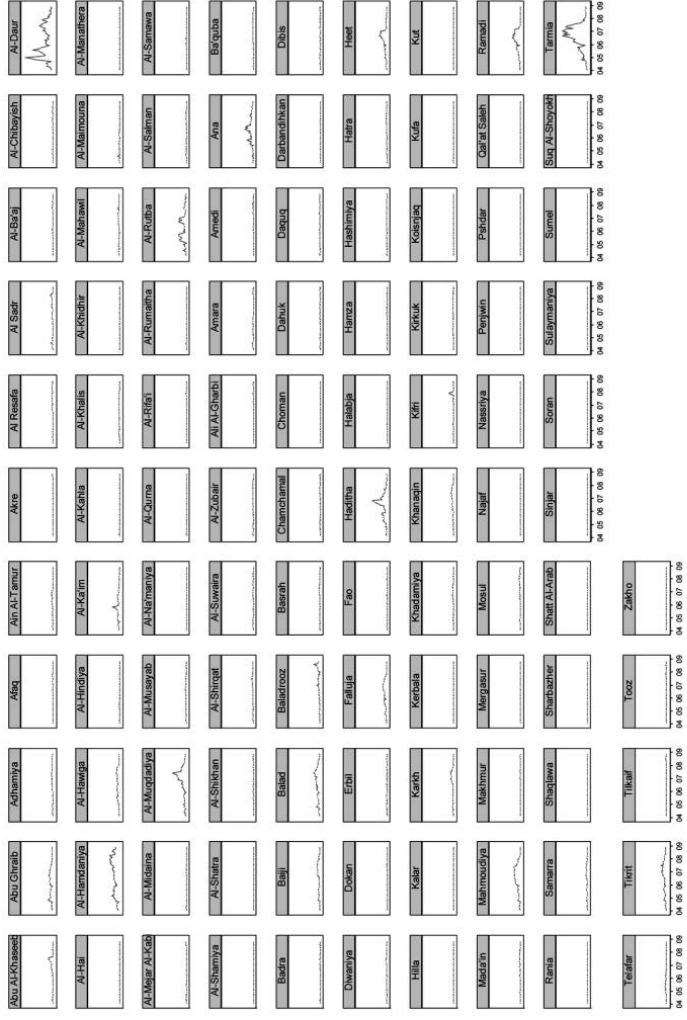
Abu Al-Khaseeb
Abu Ghraib
Adhamiya
Afaq
Ain Al-Tamur
Akre
Al Resafa
Al Sadr
Al-Ba'aj
Al-Chibayish
Al-Daur

Al-Hai
Al-Hamdaniya
Al-Hawiga
Al-Hindiya
Al-Ka'im
Al-Kahla
Al-Khalis
Al-Khidhir
Al-Mahawil
Al-Mamouna
Al-Manathera

Al-Mejar Al-Kab
Al-Midaina
Al-Muqdadiya
Al-Musayab
Al-Na'maniya
Al-Qurna
Al-Rifa'i
Al-Rumaitha
Al-Rutba
Al-Salman
Al-Samawa

Al-Shamiya
Al-Shatra
Al-Shikhan
Al-Shirqat
Al-Suwaira
Al-Zubair
Ali Al-Gharbi
Amara
Amedi
Ana
Ba'quba

Badra
Baiji
Balad
Baladrooz
Basrah
Chamchamal
Choman
Dahuk
Daquq
Darbandihkan
Dibis

Diwaniya
Dokan
Erbil
Falluja
Fao
Haditha
Halabja
Hamza
Hashimiya
Hatra
Heet

Hilla
Kalar
Karkh
Kerbala
Khadamiya
Khanaqin
Kifri
Kirkuk
Koisnjaq
Kufa
Kut

Mada'in
Mahmoudiya
Makhmur
Mergasur
Mosul
Najaf
Nassriya
Penjwin
Pshdar
Qal'at Saleh
Ramadi

Rania
Samarra
Shaqlawa
Sharbazher
Shatt Al-Arab
Sinjar
Soran
Sulaymaniya
Sumel
Suq Al-Shoyokh
Tarmia
04 05 06 07 08 09

Telafar
Tikrit
Tilkaif
Tooz
Zakho
04 05 06 07 08 09